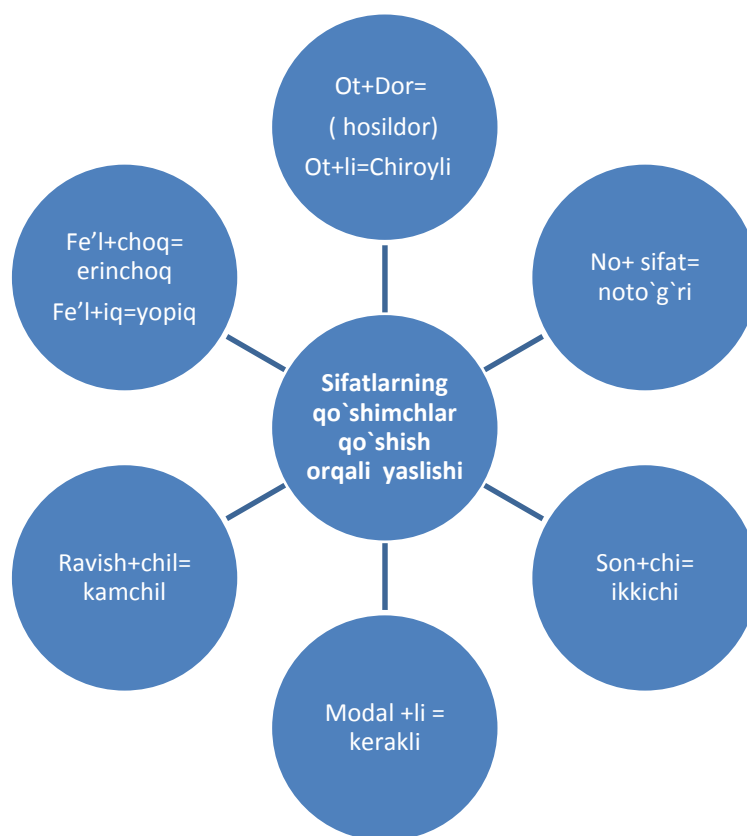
Ot+Dor=
( hosildor)
Ot+li=Chiroyli

Fe’l+choq=
erinchoq
Fe’l+iq=yopiq

No+ sifat=
noto`g`ri

Sifatlarning
qo`shimchlar
qo`shish
orqali yaslishi

Ravish+chil=
kamchil

Son+chi=
ikkichi

Modal +li =
kerakli